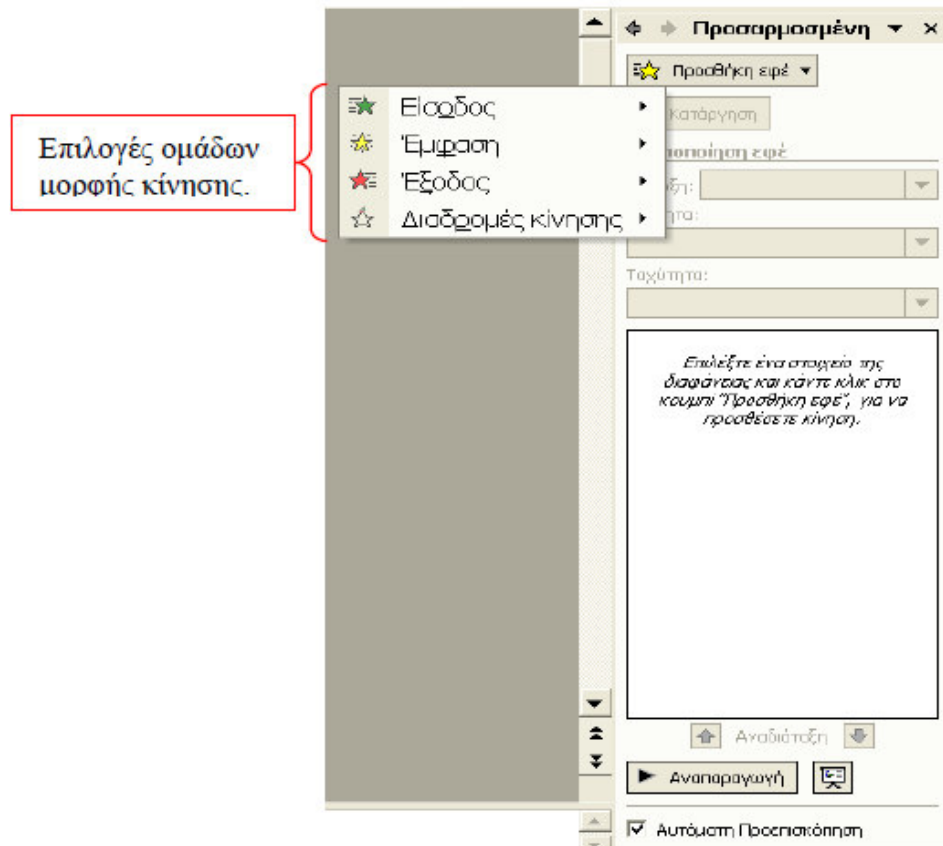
Επιλογές ομάδων μορφής κίνησης.

Είσοδος
Έμφαση
Έξοδος
Διαδρομές κίνησης

Προσαρμοσμένη
Προσθήκη εφέ
Κατάργηση
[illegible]ποποίηση εφέ
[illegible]ξη:
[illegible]τα:
Ταχύτητα:

Επιλέξτε ένα στοιχείο της διαφάνειας και κάντε κλικ στο κουμπί "Προσθήκη εφέ", για να προσθέσετε κίνηση.

Αναδιάταξη
Αναπαραγωγή
Αυτόματη Προεπισκόπηση